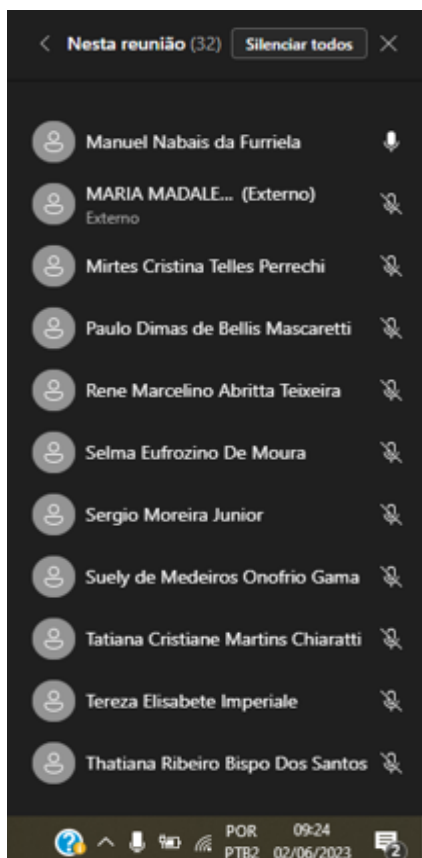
Nesta reunião (32) Silenciar todos

Manuel Nabais da Furriela

MARIA MADALE... (Externo)
Externo

Mirtes Cristina Telles Perrechi

Paulo Dimas de Bellis Mascaretti

Rene Marcelino Abritta Teixeira

Selma Eufrozino De Moura

Sergio Moreira Junior

Suely de Medeiros Onofrio Gama

Tatiana Cristiane Martins Chiaratti

Tereza Elisabete Imperiale

Thatiana Ribeiro Bispo Dos Santos

POR PTB2 09:24 02/06/2023 2